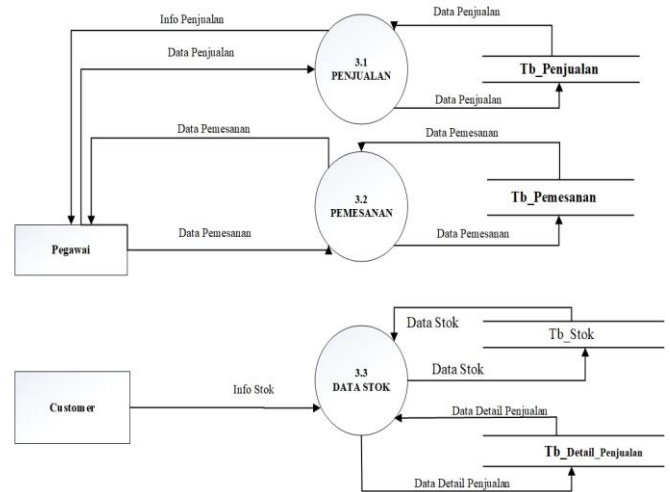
Info Penjualan

Data Penjualan

3.1
PENJUALAN

Data Penjualan

Tb_Penjualan

Data Penjualan

Data Pemesanan

Data Pemesanan

3.2
PEMESANAN

Tb_Pemesanan

Pegawai

Data Pemesanan

Data Pemesanan

Data Stok

Tb_Stok

3.3
DATA STOK

Data Stok

Customer

Info Stok

Data Detail Penjualan

Tb_Detail_Penjualan

Data Detail Penjualan